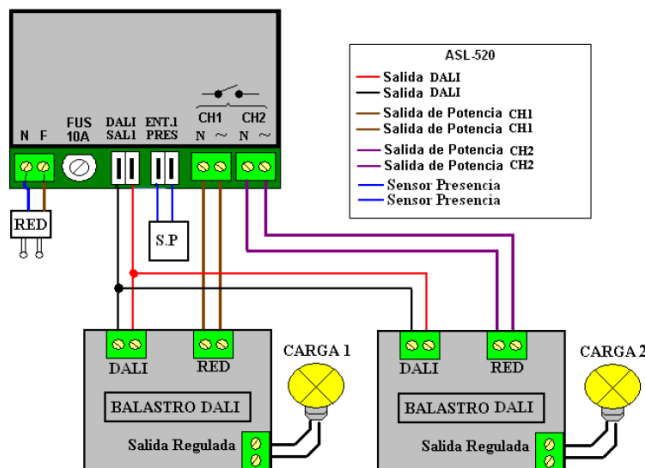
N F

FUS 10A

DALI SAL1

ENT.1 PRES

CH1 N ~

CH2 N ~

RED

S.P

ASL-520

Salida DALI
Salida DALI
Salida de Potencia CH1
Salida de Potencia CH1
Salida de Potencia CH2
Salida de Potencia CH2
Sensor Presencia
Sensor Presencia

DALI

RED

CARGA 1

BALASTRO DALI

Salida Regulada

DALI

RED

CARGA 2

BALASTRO DALI

Salida Regulada